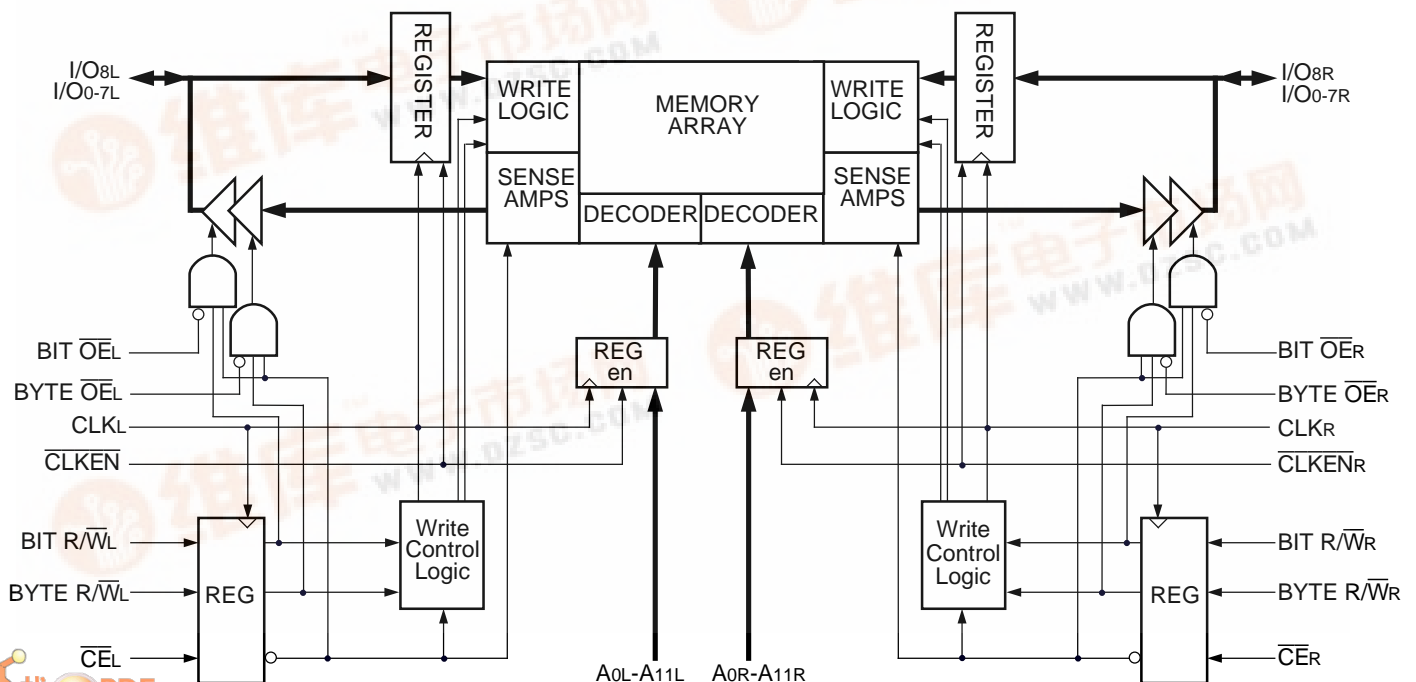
I/O8L
I/O0-7L

REGISTER

WRITE LOGIC

MEMORY ARRAY

WRITE LOGIC

REGISTER

I/O8R
I/O0-7R

SENSE AMPS

DECODER

DECODER

SENSE AMPS

BIT $\overline{OE}$L
BYTE $\overline{OE}$L
CLKL
$\overline{CLKEN}$

REG en

REG en

BIT $\overline{OE}$R
BYTE $\overline{OE}$R
CLKR
$\overline{CLKEN}$R

BIT R/$\overline{W}$L
BYTE R/$\overline{W}$L
$\overline{CE}$L

REG

Write Control Logic

Write Control Logic

REG

BIT R/$\overline{W}$R
BYTE R/$\overline{W}$R
$\overline{CE}$R

A0L-A11L
A0R-A11R

维库电子市场网
WWW.DZSC.COM